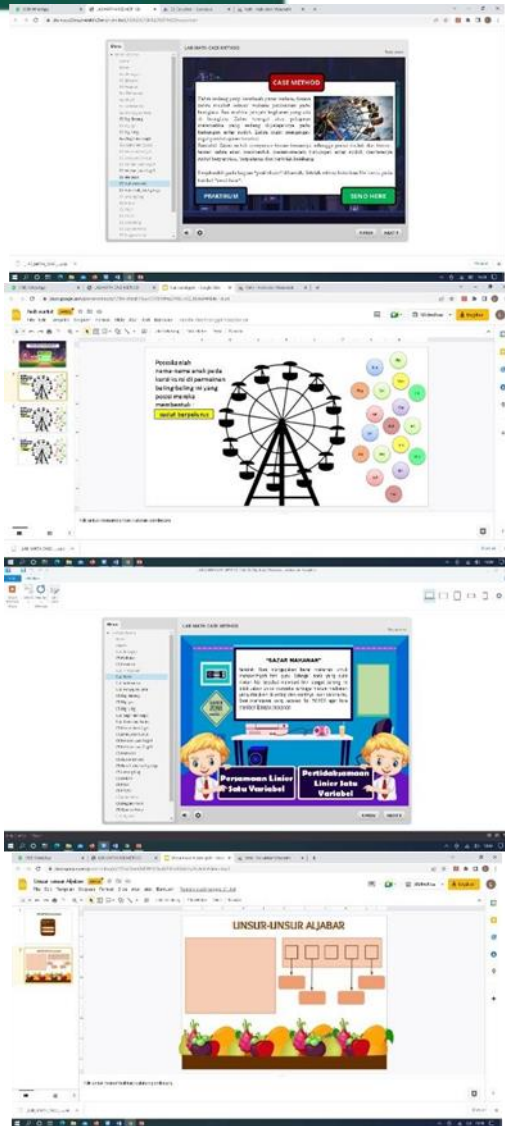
LAB MATH CASE METHOD

CASE METHOD

PRAKTIKUM

SEND HERE

Previous

Next

Posisikanlah nama-nama anak pada kursi roda di permainan bianglala di ini yang posisi mereka membentuk :

sudut berpelurus

LAB MATH CASE METHOD

"BAZAR MAHAMAR"

Persamaan Linier Satu Variabel

Pertidaksamaan Linier Satu Variabel

Previous

Next

UNSUR-UNSUR ALJABAR